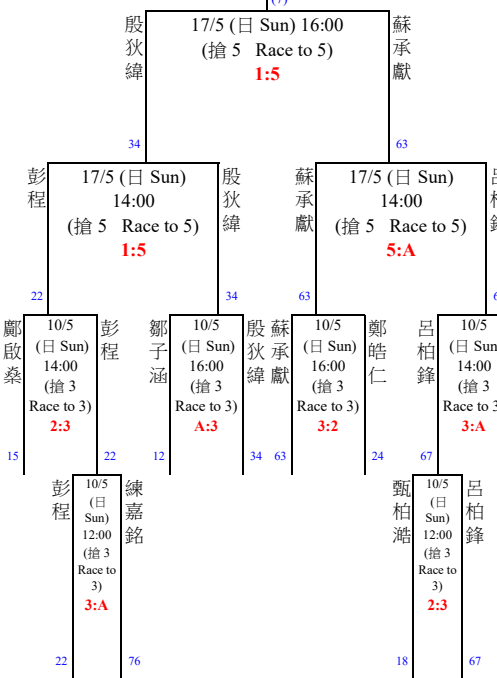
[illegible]

殷狄緯

17/5 (日 Sun) 16:00
(搶 5 Race to 5)
1:5

蘇承獻

34

63

彭程

17/5 (日 Sun)
14:00
(搶 5 Race to 5)
1:5

殷狄緯

蘇承獻

17/5 (日 Sun)
14:00
(搶 5 Race to 5)
5:A

呂柏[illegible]

22

34

63

6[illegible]

鄺啟燊

10/5
(日 Sun)
14:00
(搶 3
Race to 3)
2:3

彭程

鄒子涵

10/5
(日 Sun)
16:00
(搶 3
Race to 3)
A:3

殷狄緯

蘇承獻

10/5
(日 Sun)
16:00
(搶 3
Race to 3)
3:2

鄭皓仁

呂柏鋒

10/5
(日 Sun)
14:00
(搶 3
Race to 3
3:A

15

22

12

34

63

24

67

彭程

10/5
(日
Sun)
12:00
(搶 3
Race to
3)
3:A

練嘉銘

甄柏澔

10/5
(日
Sun)
12:00
(搶 3
Race to
3)
2:3

呂柏鋒

22

76

18

67